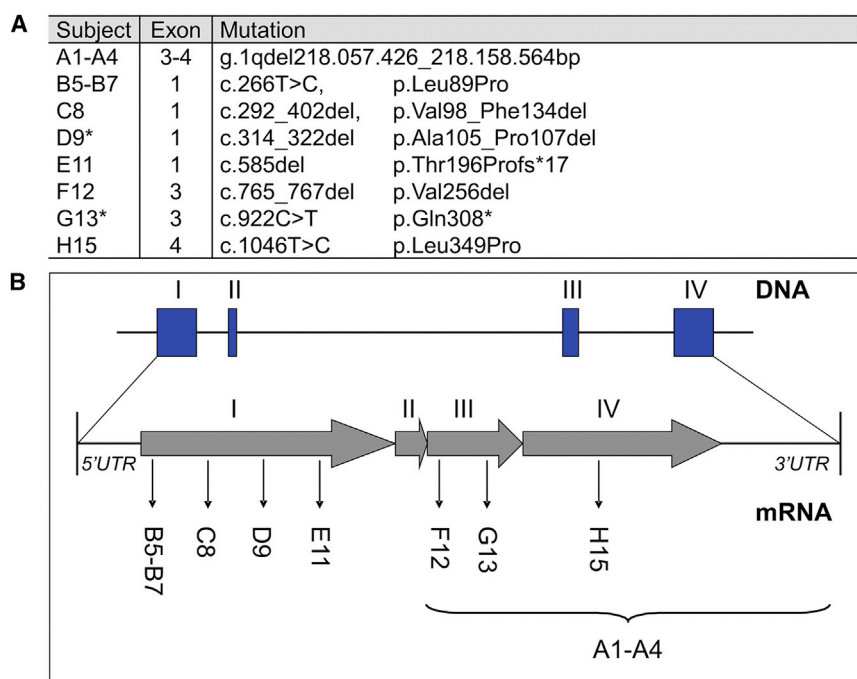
A

| Subject | Exon | Mutation |
|---|---|---|
| A1-A4 | 3-4 | g.1qdel218.057.426_218.158.564bp |
| B5-B7 | 1 | c.266T>C, p.Leu89Pro |
| C8 | 1 | c.292_402del, p.Val98_Phe134del |
| D9* | 1 | c.314_322del p.Ala105_Pro107del |
| E11 | 1 | c.585del p.Thr196Profs*17 |
| F12 | 3 | c.765_767del p.Val256del |
| G13* | 3 | c.922C>T p.Gln308* |
| H15 | 4 | c.1046T>C p.Leu349Pro |

B

I II III IV DNA

I II III IV

5'UTR 3'UTR

mRNA

B5-B7 C8 D9 E11 F12 G13 H15

A1-A4